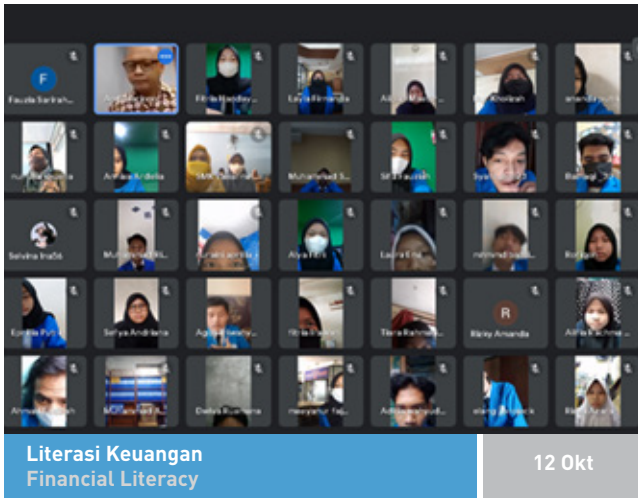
F
Fauzia Sarirah
Fitria Handayani
Fauzi Amanda
Khoirani
amanda
nurhalisa
Ammar Ardella
SMK
Muhammad S...
Siti Fauziah
Ramad...
Selvina Ina56
Muhammad Rizki
Aliya Fitri
Laura Elsa
muhammad
Kurnia
Epinia Putri
Selya Andriana
Agung
Fitria
Tiara Rahmah
R
Rizky Amanda
Alifia
Ahmad
Muhammad A...
Dwiya Rusmana
nasyamur hafi
Adi
Literasi Keuangan
Financial Literacy
12 Okt